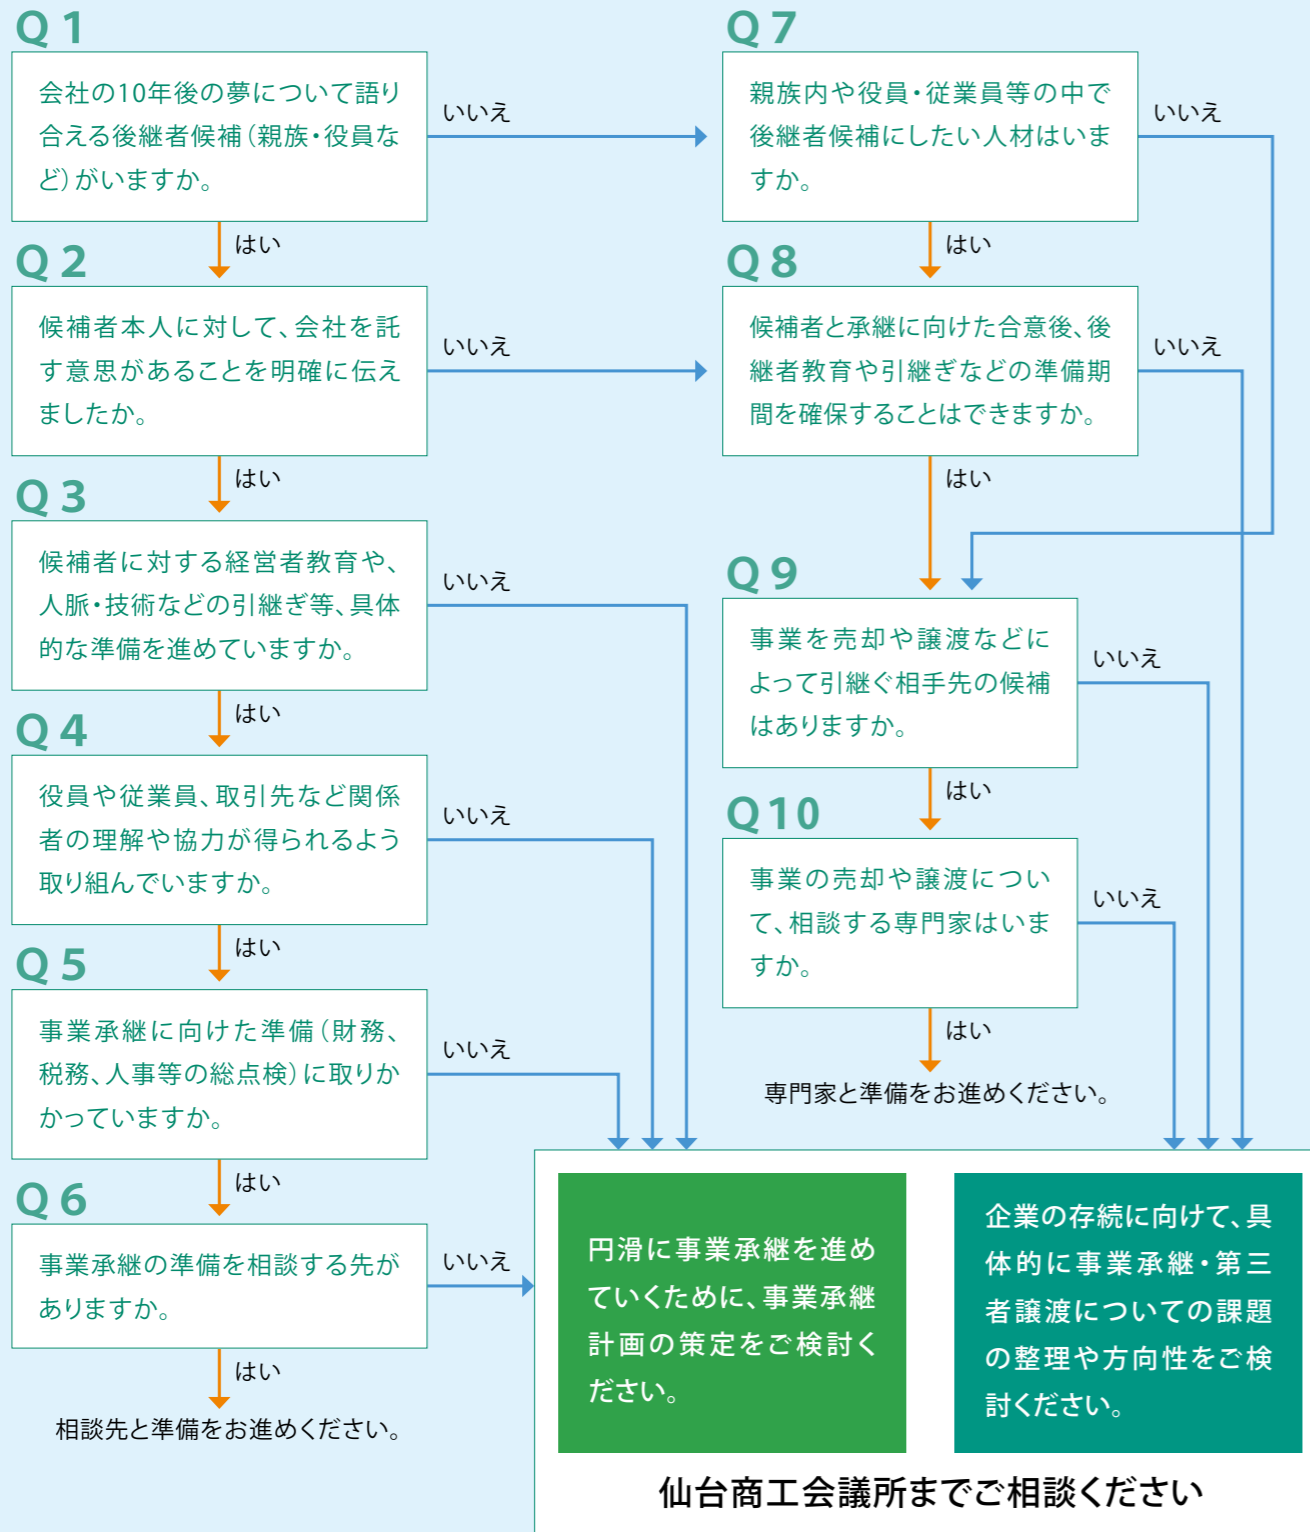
Q1
会社の10年後の夢について語り合える後継者候補（親族・役員など）がいますか。

いいえ

はい

Q2
候補者本人に対して、会社を託す意思があることを明確に伝えましたか。

いいえ

はい

Q3
候補者に対する経営者教育や、人脈・技術などの引継ぎ等、具体的な準備を進めていますか。

いいえ

はい

Q4
役員や従業員、取引先など関係者の理解や協力が得られるよう取り組んでいますか。

いいえ

はい

Q5
事業承継に向けた準備（財務、税務、人事等の総点検）に取りかかっていますか。

いいえ

はい

Q6
事業承継の準備を相談する先がありますか。

いいえ

はい

相談先と準備をお進めください。

Q7
親族内や役員・従業員等の中で後継者候補にしたい人材はいますか。

いいえ

はい

Q8
候補者と承継に向けた合意後、後継者教育や引継ぎなどの準備期間を確保することはできますか。

いいえ

はい

Q9
事業を売却や譲渡などによって引継ぐ相手先の候補はありますか。

いいえ

はい

Q10
事業の売却や譲渡について、相談する専門家はいますか。

いいえ

はい

専門家と準備をお進めください。

円滑に事業承継を進めていくために、事業承継計画の策定をご検討ください。

企業の存続に向けて、具体的に事業承継・第三者譲渡についての課題の整理や方向性をご検討ください。

仙台商工会議所までご相談ください